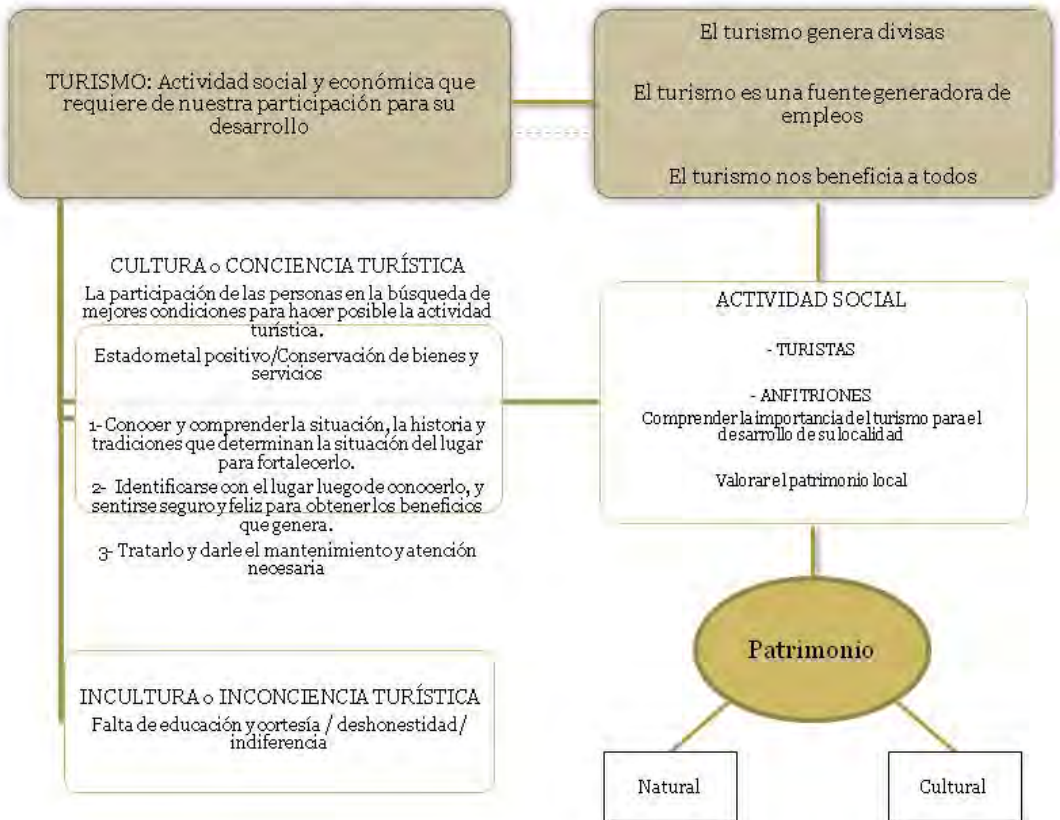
TURISMO: Actividad social y económica que requiere de nuestra participación para su desarrollo

El turismo genera divisas

El turismo es una fuente generadora de empleos

El turismo nos beneficia a todos

CULTURA o CONCIENCIA TURÍSTICA

La participación de las personas en la búsqueda de mejores condiciones para hacer posible la actividad turística.

Estado metal positivo/Conservación de bienes y servicios

1- Conocer y comprender la situación, la historia y tradiciones que determinan la situación del lugar para fortalecerlo.

2- Identificarse con el lugar luego de conocerlo, y sentirse seguro y feliz para obtener los beneficios que genera.

3- Tratarlo y darle el mantenimiento y atención necesaria

ACTIVIDAD SOCIAL

- TURISTAS

- ANFITRIONES

Comprender la importancia del turismo para el desarrollo de su localidad

Valorar el patrimonio local

INCULTURA o INCONCIENCIA TURÍSTICA

Falta de educación y cortesía / deshonestidad / indiferencia

Patrimonio

Natural

Cultural